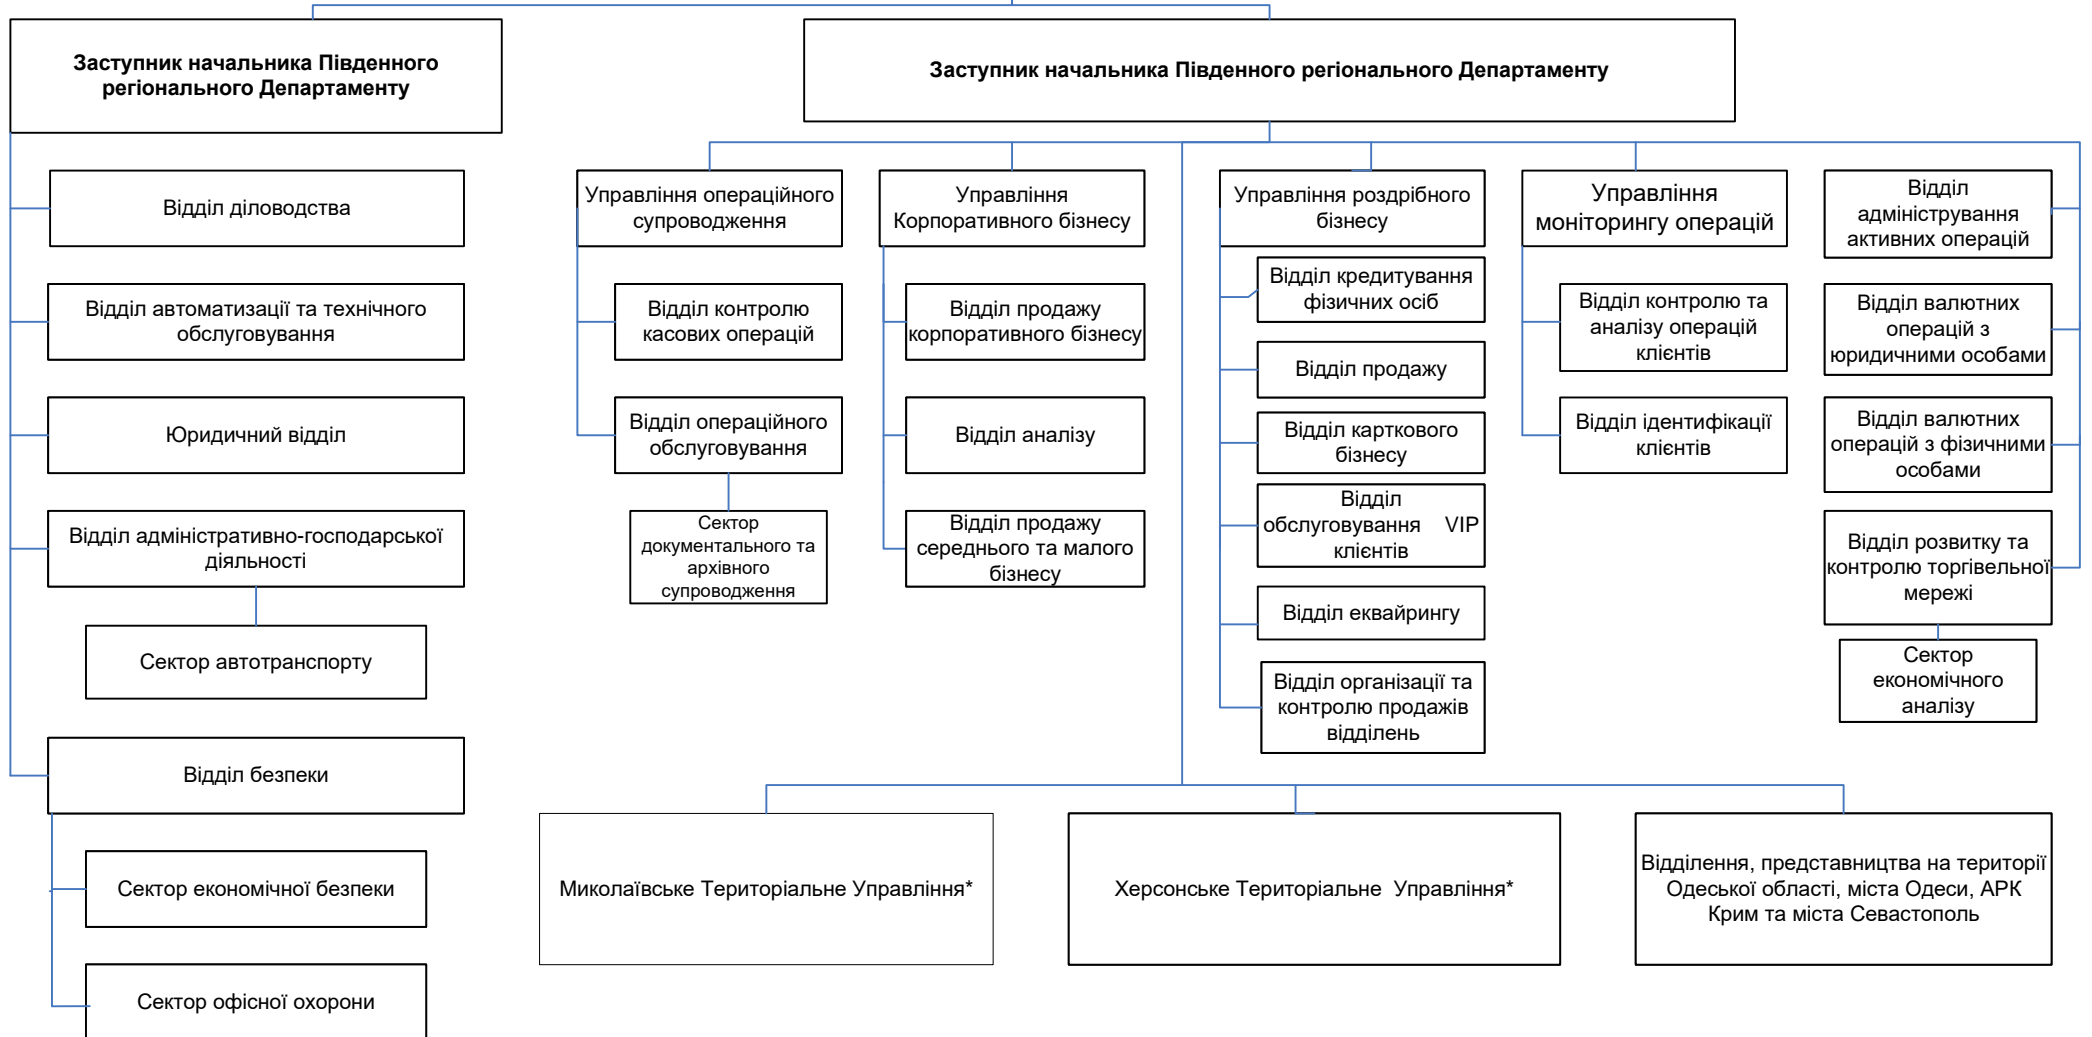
Заступник начальника Південного регіонального Департаменту

Відділ діловодства

Відділ автоматизації та технічного обслуговування

Юридичний відділ

Відділ адміністративно-господарської діяльності

Сектор автотранспорту

Відділ безпеки

Сектор економічної безпеки

Сектор офісної охорони

Заступник начальника Південного регіонального Департаменту

Управління операційного супроводження

Відділ контролю касових операцій

Відділ операційного обслуговування

Сектор документального та архівного супроводження

Управління Корпоративного бізнесу

Відділ продажу корпоративного бізнесу

Відділ аналізу

Відділ продажу середнього та малого бізнесу

Управління роздрібного бізнесу

Відділ кредитування фізичних осіб

Відділ продажу

Відділ карткового бізнесу

Відділ обслуговування VIP клієнтів

Відділ еквайрингу

Відділ організації та контролю продажів відділень

Управління моніторингу операцій

Відділ контролю та аналізу операцій клієнтів

Відділ ідентифікації клієнтів

Відділ адміністрування активних операцій

Відділ валютних операцій з юридичними особами

Відділ валютних операцій з фізичними особами

Відділ розвитку та контролю торгівельної мережі

Сектор економічного аналізу

Миколаївське Територіальне Управління*

Херсонське Територіальне Управління*

Відділення, представництва на території Одеської області, міста Одеси, АРК Крим та міста Севастополь